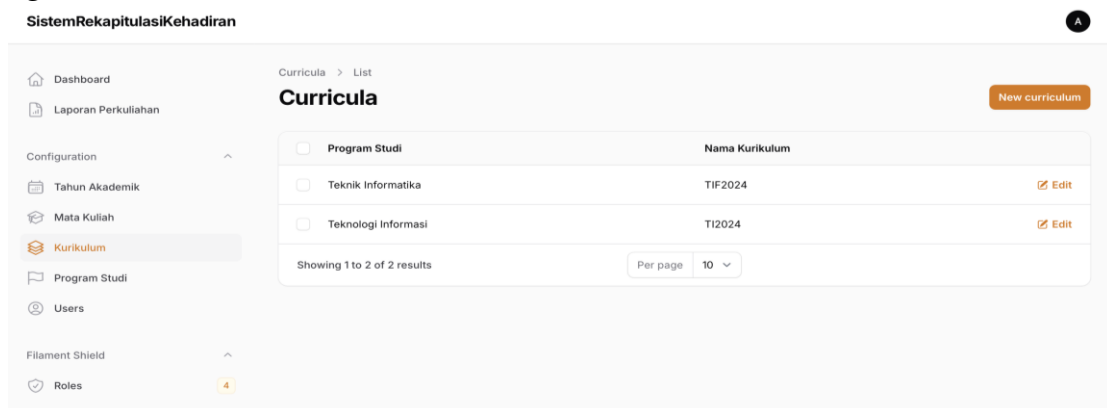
SistemRekapitulasiKehadiran

A

Dashboard
Laporan Perkuliahan

Configuration
Tahun Akademik
Mata Kuliah
Kurikulum
Program Studi
Users

Filament Shield
Roles 4

Curricula > List

Curricula

New curriculum

| | Program Studi | Nama Kurikulum | |
|---|---|---|---|
| | Teknik Informatika | TIF2024 | Edit |
| | Teknologi Informasi | TI2024 | Edit |

Showing 1 to 2 of 2 results

Per page 10